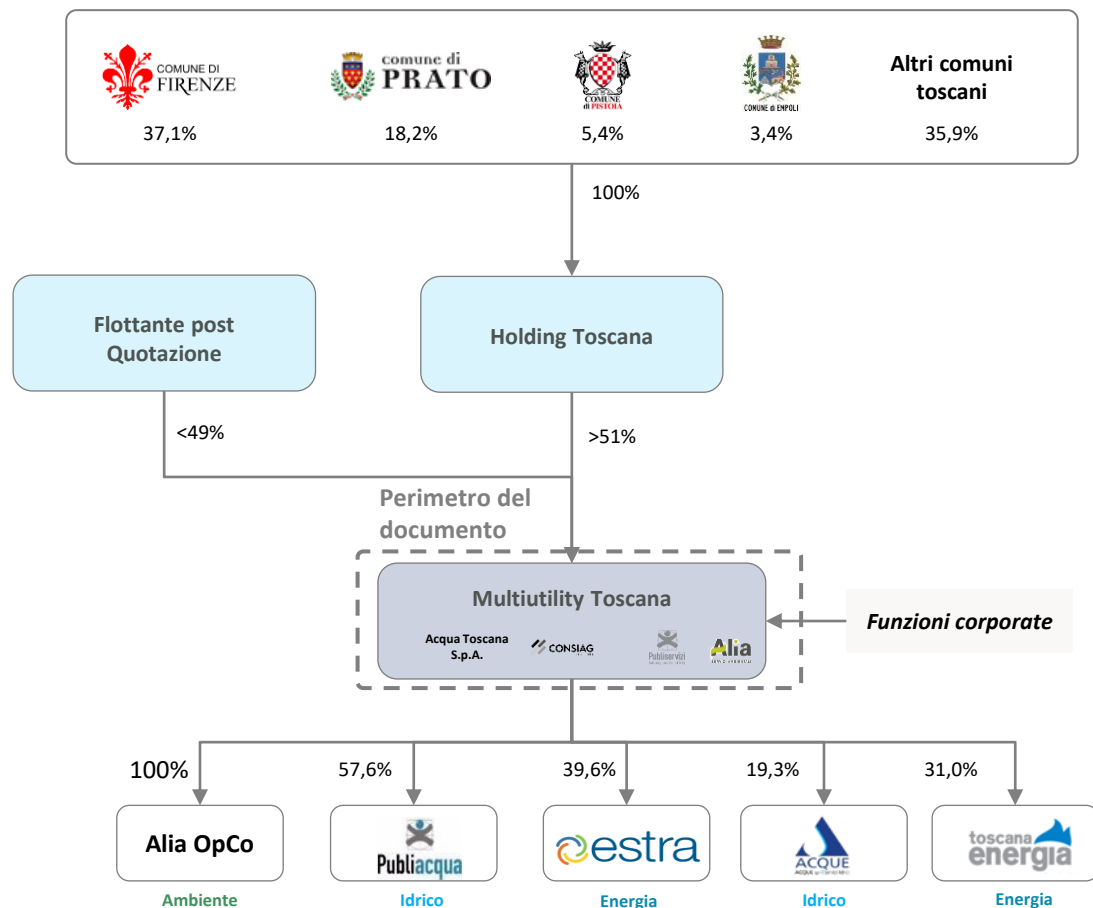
COMUNE DI FIRENZE
37,1%

comune di PRATO
18,2%

COMUNE di PISTOIA
5,4%

COMUNE di EMPOLI
3,4%

Altri comuni toscani
35,9%

100%

Flottante post Quotazione

Holding Toscana

<49%

>51%

Perimetro del documento

Multiutility Toscana

Acqua Toscana S.p.A.

CONSIAG

Publiservizi

Alia

Funzioni corporate

100%

57,6%

39,6%

19,3%

31,0%

Alia OpCo
Ambiente

Publiacqua
Idrico

estra
Energia

ACQUE
Idrico

toscana energia
Energia